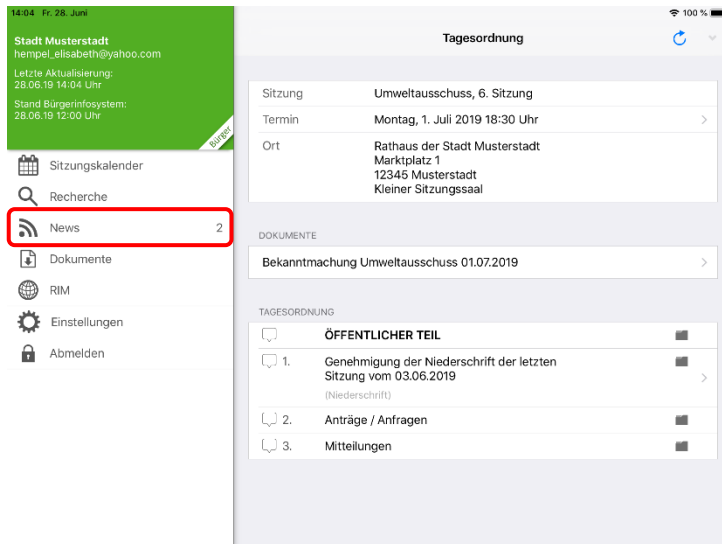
14:04 Fr. 28. Juni

Stadt Musterstadt
hempel_elisabeth@yahoo.com

Letzte Aktualisierung:
28.06.19 14:04 Uhr

Stand Bürgerinfosystem:
28.06.19 12:00 Uhr

Bürger

Sitzungskalender

Recherche

News 2

Dokumente

RIM

Einstellungen

Abmelden

100 %

Tagesordnung

| Sitzung | Umweltausschuss, 6. Sitzung |
|---|---|
| Termin | Montag, 1. Juli 2019 18:30 Uhr |
| Ort | Rathaus der Stadt Musterstadt Marktplatz 1 12345 Musterstadt Kleiner Sitzungssaal |

DOKUMENTE

Bekanntmachung Umweltausschuss 01.07.2019

TAGESORDNUNG

ÖFFENTLICHER TEIL

1. Genehmigung der Niederschrift der letzten Sitzung vom 03.06.2019
(Niederschrift)

2. Anträge / Anfragen

3. Mitteilungen